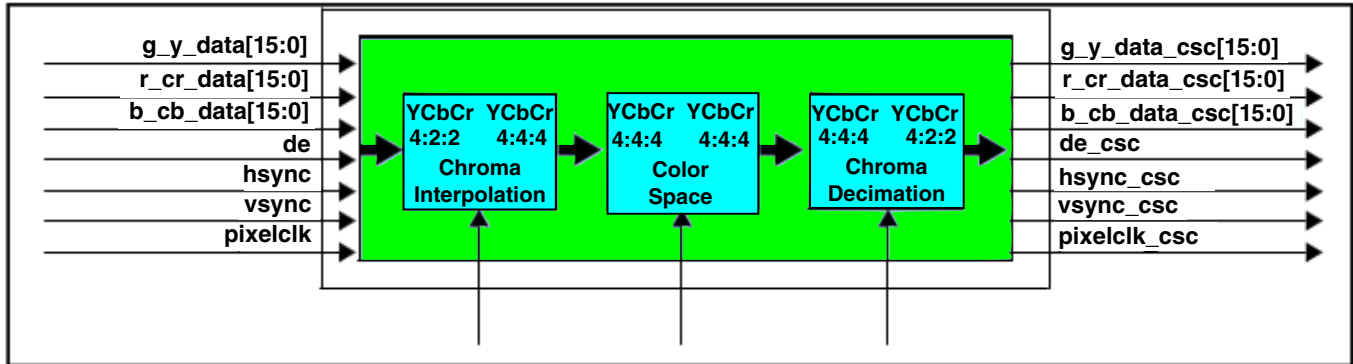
g_y_data[15:0]
r_cr_data[15:0]
b_cb_data[15:0]
de
hsync
vsync
pixelclk

YCbCr 4:2:2 YCbCr 4:4:4
Chroma Interpolation

YCbCr 4:4:4 YCbCr 4:4:4
Color Space

YCbCr 4:4:4 YCbCr 4:2:2
Chroma Decimation

g_y_data_csc[15:0]
r_cr_data_csc[15:0]
b_cb_data_csc[15:0]
de_csc
hsync_csc
vsync_csc
pixelclk_csc